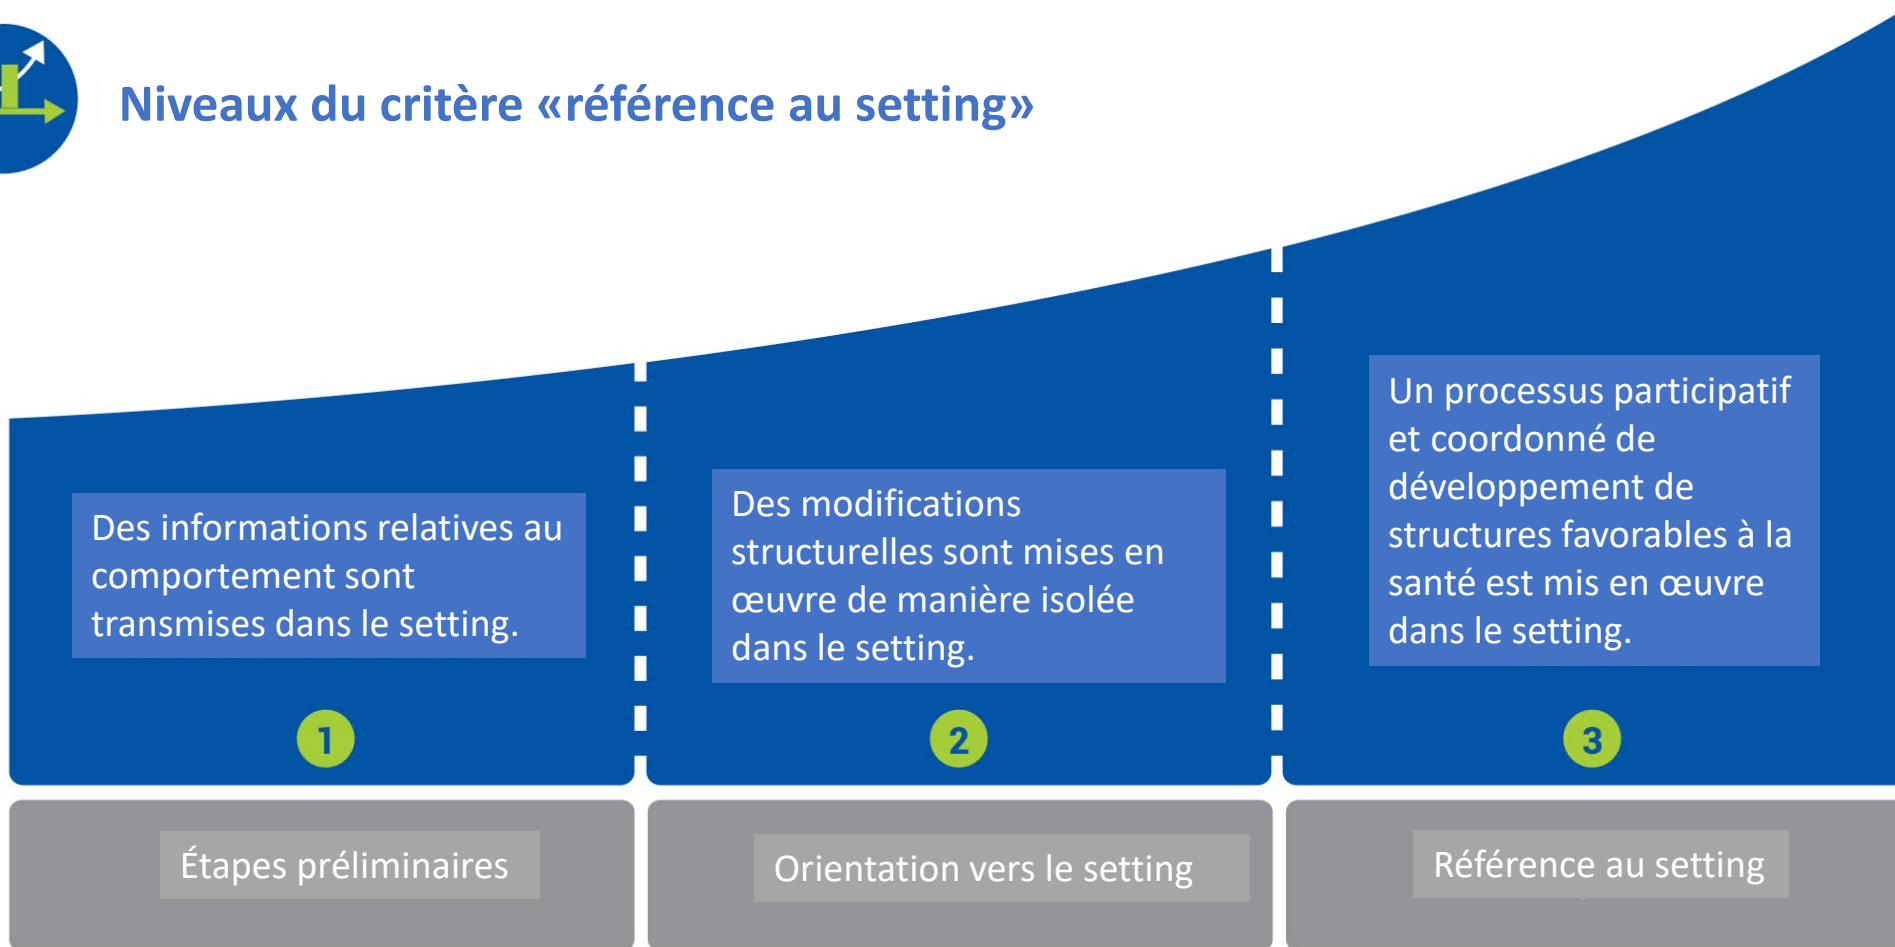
Niveaux du critère «référence au setting»

Des informations relatives au comportement sont transmises dans le setting.

Des modifications structurelles sont mises en œuvre de manière isolée dans le setting.

Un processus participatif et coordonné de développement de structures favorables à la santé est mis en œuvre dans le setting.

1

2

3

Étapes préliminaires

Orientation vers le setting

Référence au setting